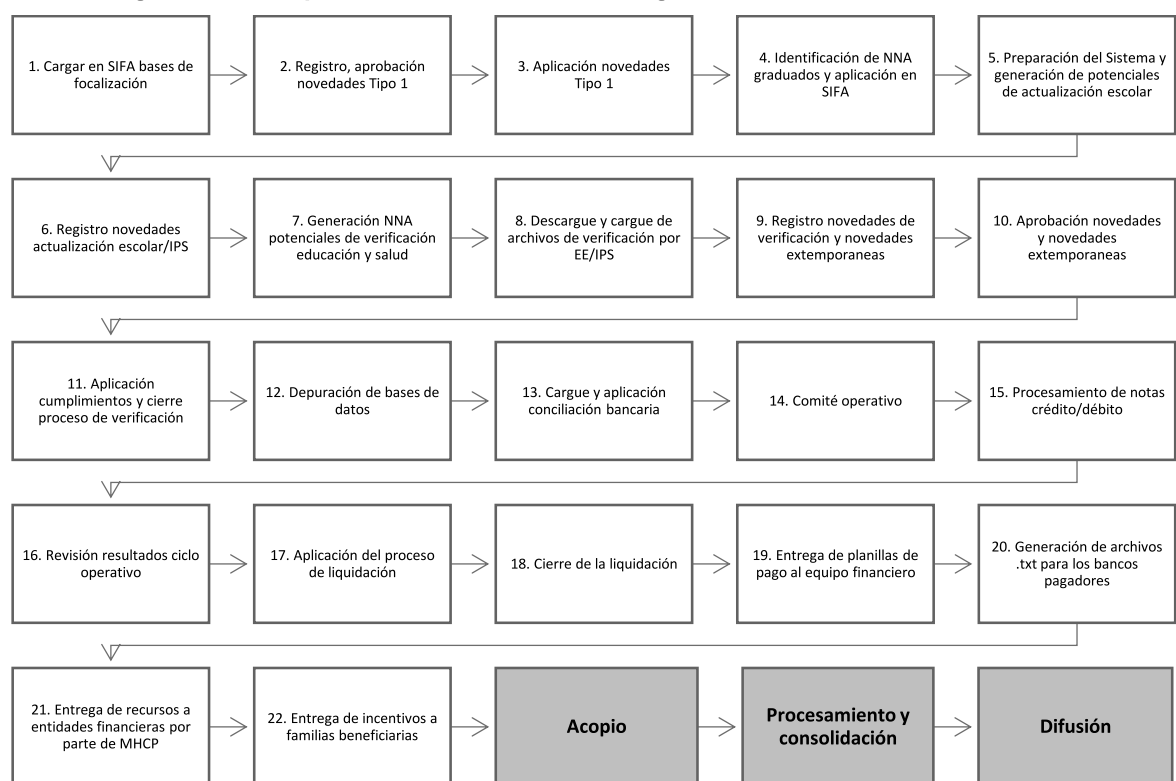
1. Cargar en SIFA bases de focalización

2. Registro, aprobación novedades Tipo 1

3. Aplicación novedades Tipo 1

4. Identificación de NNA graduados y aplicación en SIFA

5. Preparación del Sistema y generación de potenciales de actualización escolar

6. Registro novedades actualización escolar/IPS

7. Generación NNA potenciales de verificación educación y salud

8. Descargue y cargue de archivos de verificación por EE/IPS

9. Registro novedades de verificación y novedades extemporaneas

10. Aprobación novedades y novedades extemporaneas

11. Aplicación cumplimientos y cierre proceso de verificación

12. Depuración de bases de datos

13. Cargue y aplicación conciliación bancaria

14. Comité operativo

15. Procesamiento de notas crédito/débito

16. Revisión resultados ciclo operativo

17. Aplicación del proceso de liquidación

18. Cierre de la liquidación

19. Entrega de planillas de pago al equipo financiero

20. Generación de archivos .txt para los bancos pagadores

21. Entrega de recursos a entidades financieras por parte de MHCP

22. Entrega de incentivos a familias beneficiarias

Acopio

Procesamiento y consolidación

Difusión